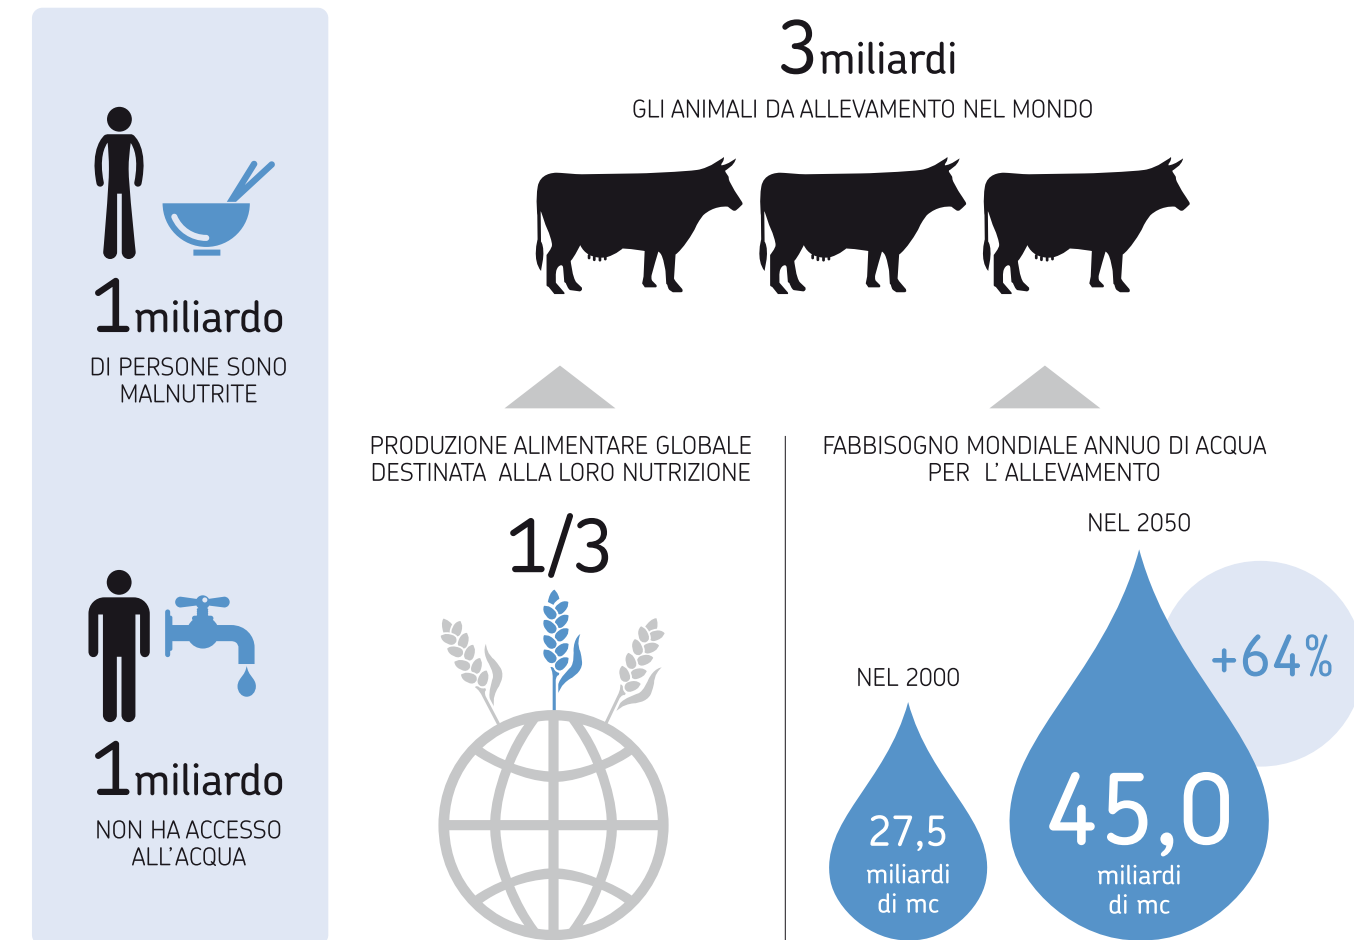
1miliardo
DI PERSONE SONO MALNUTRITE

1miliardo
NON HA ACCESSO ALL'ACQUA

3miliardi
GLI ANIMALI DA ALLEVAMENTO NEL MONDO

PRODUZIONE ALIMENTARE GLOBALE DESTINATA ALLA LORO NUTRIZIONE

1/3

FABBISOGNO MONDIALE ANNUO DI ACQUA PER L' ALLEVAMENTO

NEL 2050

+64%

NEL 2000

27,5
miliardi
di mc

45,0
miliardi
di mc